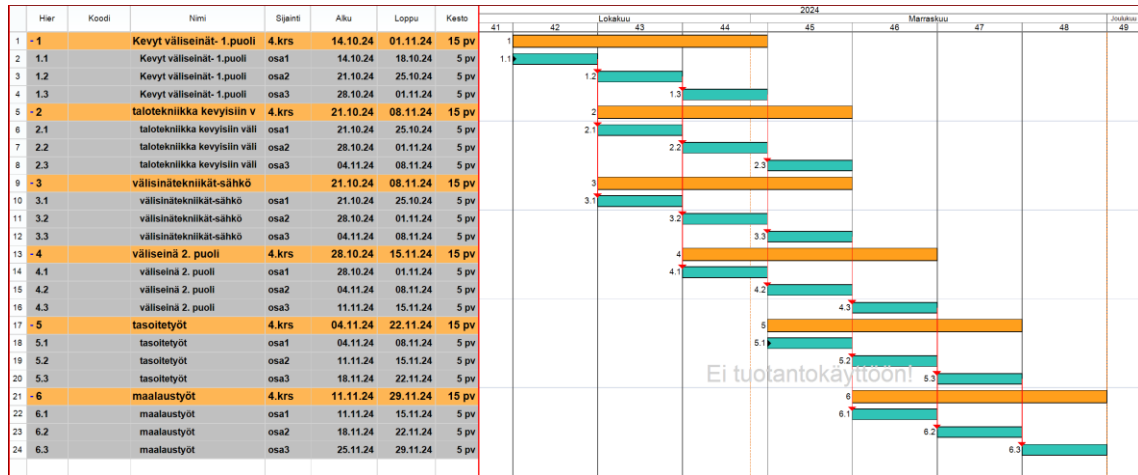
| | Hier | Koodi | Nimi | Sijainti | Alku | Loppu | Kesto |
|---|---|---|---|---|---|---|---|
| 1 | - 1 | | Kevyt väliseinät- 1.puoli | 4.krs | 14.10.24 | 01.11.24 | 15 pv |
| 2 | 1.1 | | Kevyt väliseinät- 1.puoli | osa1 | 14.10.24 | 18.10.24 | 5 pv |
| 3 | 1.2 | | Kevyt väliseinät- 1.puoli | osa2 | 21.10.24 | 25.10.24 | 5 pv |
| 4 | 1.3 | | Kevyt väliseinät- 1.puoli | osa3 | 28.10.24 | 01.11.24 | 5 pv |
| 5 | - 2 | | talotekniikka kevyisiin v | 4.krs | 21.10.24 | 08.11.24 | 15 pv |
| 6 | 2.1 | | talotekniikka kevyisiin väli | osa1 | 21.10.24 | 25.10.24 | 5 pv |
| 7 | 2.2 | | talotekniikka kevyisiin väli | osa2 | 28.10.24 | 01.11.24 | 5 pv |
| 8 | 2.3 | | talotekniikka kevyisiin väli | osa3 | 04.11.24 | 08.11.24 | 5 pv |
| 9 | - 3 | | välisinätekniikät-sähkö | | 21.10.24 | 08.11.24 | 15 pv |
| 10 | 3.1 | | välisinätekniikät-sähkö | osa1 | 21.10.24 | 25.10.24 | 5 pv |
| 11 | 3.2 | | välisinätekniikät-sähkö | osa2 | 28.10.24 | 01.11.24 | 5 pv |
| 12 | 3.3 | | välisinätekniikät-sähkö | osa3 | 04.11.24 | 08.11.24 | 5 pv |
| 13 | - 4 | | väliseinä 2. puoli | 4.krs | 28.10.24 | 15.11.24 | 15 pv |
| 14 | 4.1 | | väliseinä 2. puoli | osa1 | 28.10.24 | 01.11.24 | 5 pv |
| 15 | 4.2 | | väliseinä 2. puoli | osa2 | 04.11.24 | 08.11.24 | 5 pv |
| 16 | 4.3 | | väliseinä 2. puoli | osa3 | 11.11.24 | 15.11.24 | 5 pv |
| 17 | - 5 | | tasoitetyöt | 4.krs | 04.11.24 | 22.11.24 | 15 pv |
| 18 | 5.1 | | tasoitetyöt | osa1 | 04.11.24 | 08.11.24 | 5 pv |
| 19 | 5.2 | | tasoitetyöt | osa2 | 11.11.24 | 15.11.24 | 5 pv |
| 20 | 5.3 | | tasoitetyöt | osa3 | 18.11.24 | 22.11.24 | 5 pv |
| 21 | - 6 | | maalaustyöt | 4.krs | 11.11.24 | 29.11.24 | 15 pv |
| 22 | 6.1 | | maalaustyöt | osa1 | 11.11.24 | 15.11.24 | 5 pv |
| 23 | 6.2 | | maalaustyöt | osa2 | 18.11.24 | 22.11.24 | 5 pv |
| 24 | 6.3 | | maalaustyöt | osa3 | 25.11.24 | 29.11.24 | 5 pv |

2024
Lokakuu Marraskuu Joulukuu
41 42 43 44 45 46 47 48 49

1 1.1 1.2 1.3 2 2.1 2.2 2.3 3 3.1 3.2 3.3 4 4.1 4.2 4.3 5 5.1 5.2 5.3 6 6.1 6.2 6.3

Ei tuotantokäyttöön!